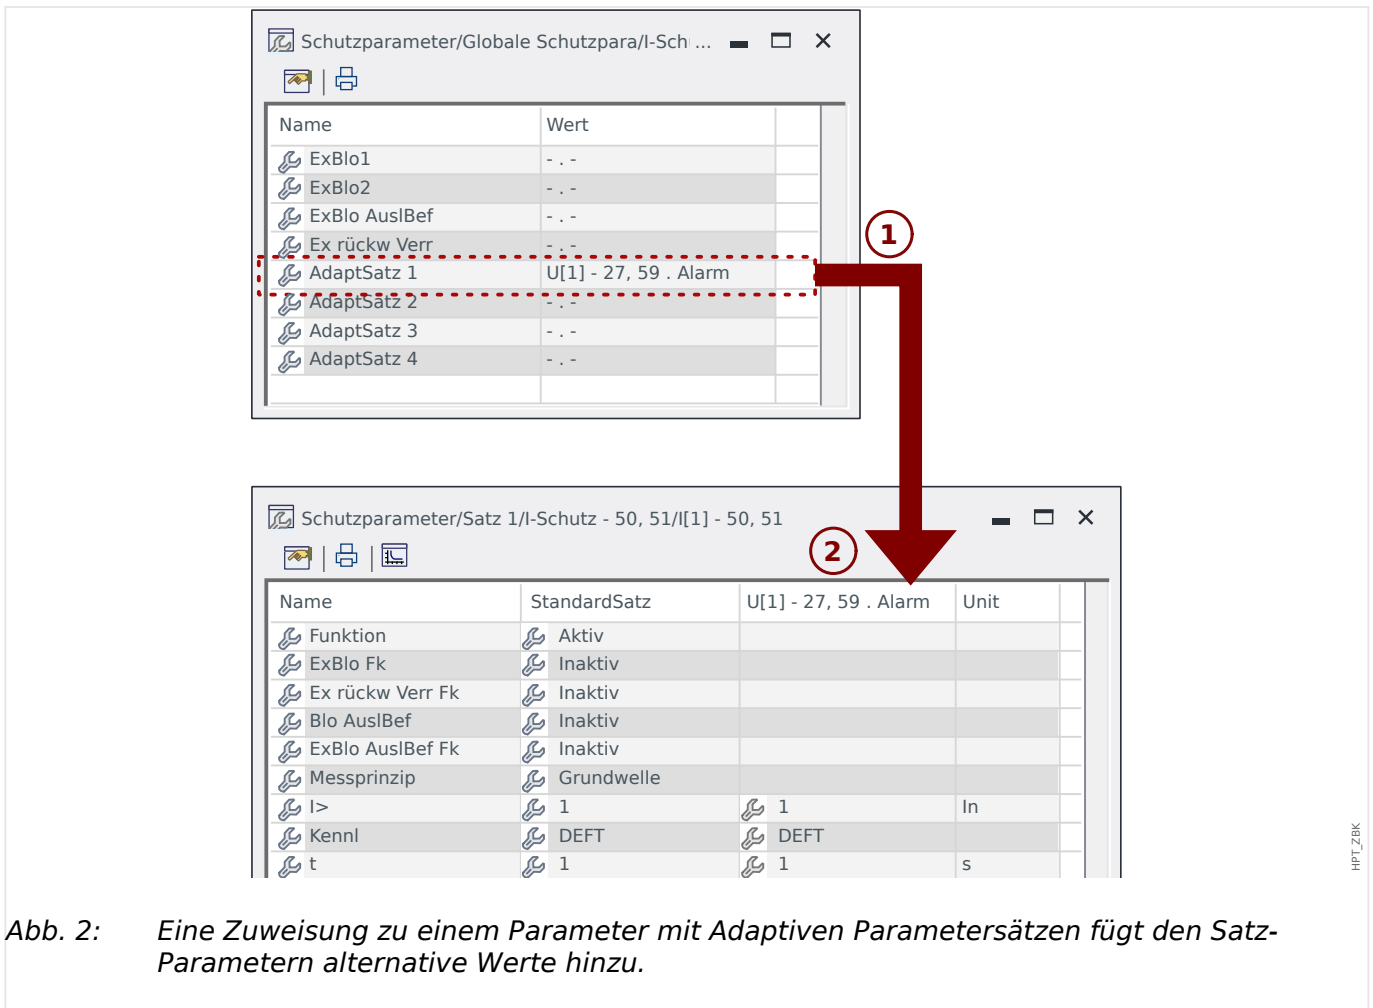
Schutzparameter/Globale Schutzpara/I-Sch ...

| Name | Wert |
|---|---|
| ExBlo1 | - . - |
| ExBlo2 | - . - |
| ExBlo AuslBef | - . - |
| Ex rückw Verr | - . - |
| AdaptSatz 1 | U[1] - 27, 59 . Alarm |
| AdaptSatz 2 | - . - |
| AdaptSatz 3 | - . - |
| AdaptSatz 4 | - . - |

1

2

Schutzparameter/Satz 1/I-Schutz - 50, 51/I[1] - 50, 51

| Name | StandardSatz | U[1] - 27, 59 . Alarm | Unit |
|---|---|---|---|
| Funktion | Aktiv | | |
| ExBlo Fk | Inaktiv | | |
| Ex rückw Verr Fk | Inaktiv | | |
| Blo AuslBef | Inaktiv | | |
| ExBlo AuslBef Fk | Inaktiv | | |
| Messprinzip | Grundwelle | | |
| I> | 1 | 1 | In |
| Kennl | DEFT | DEFT | |
| t | 1 | 1 | s |

HPT_ZBK

Abb. 2: Eine Zuweisung zu einem Parameter mit Adaptiven Parametersätzen fügt den Satz-Parametern alternative Werte hinzu.